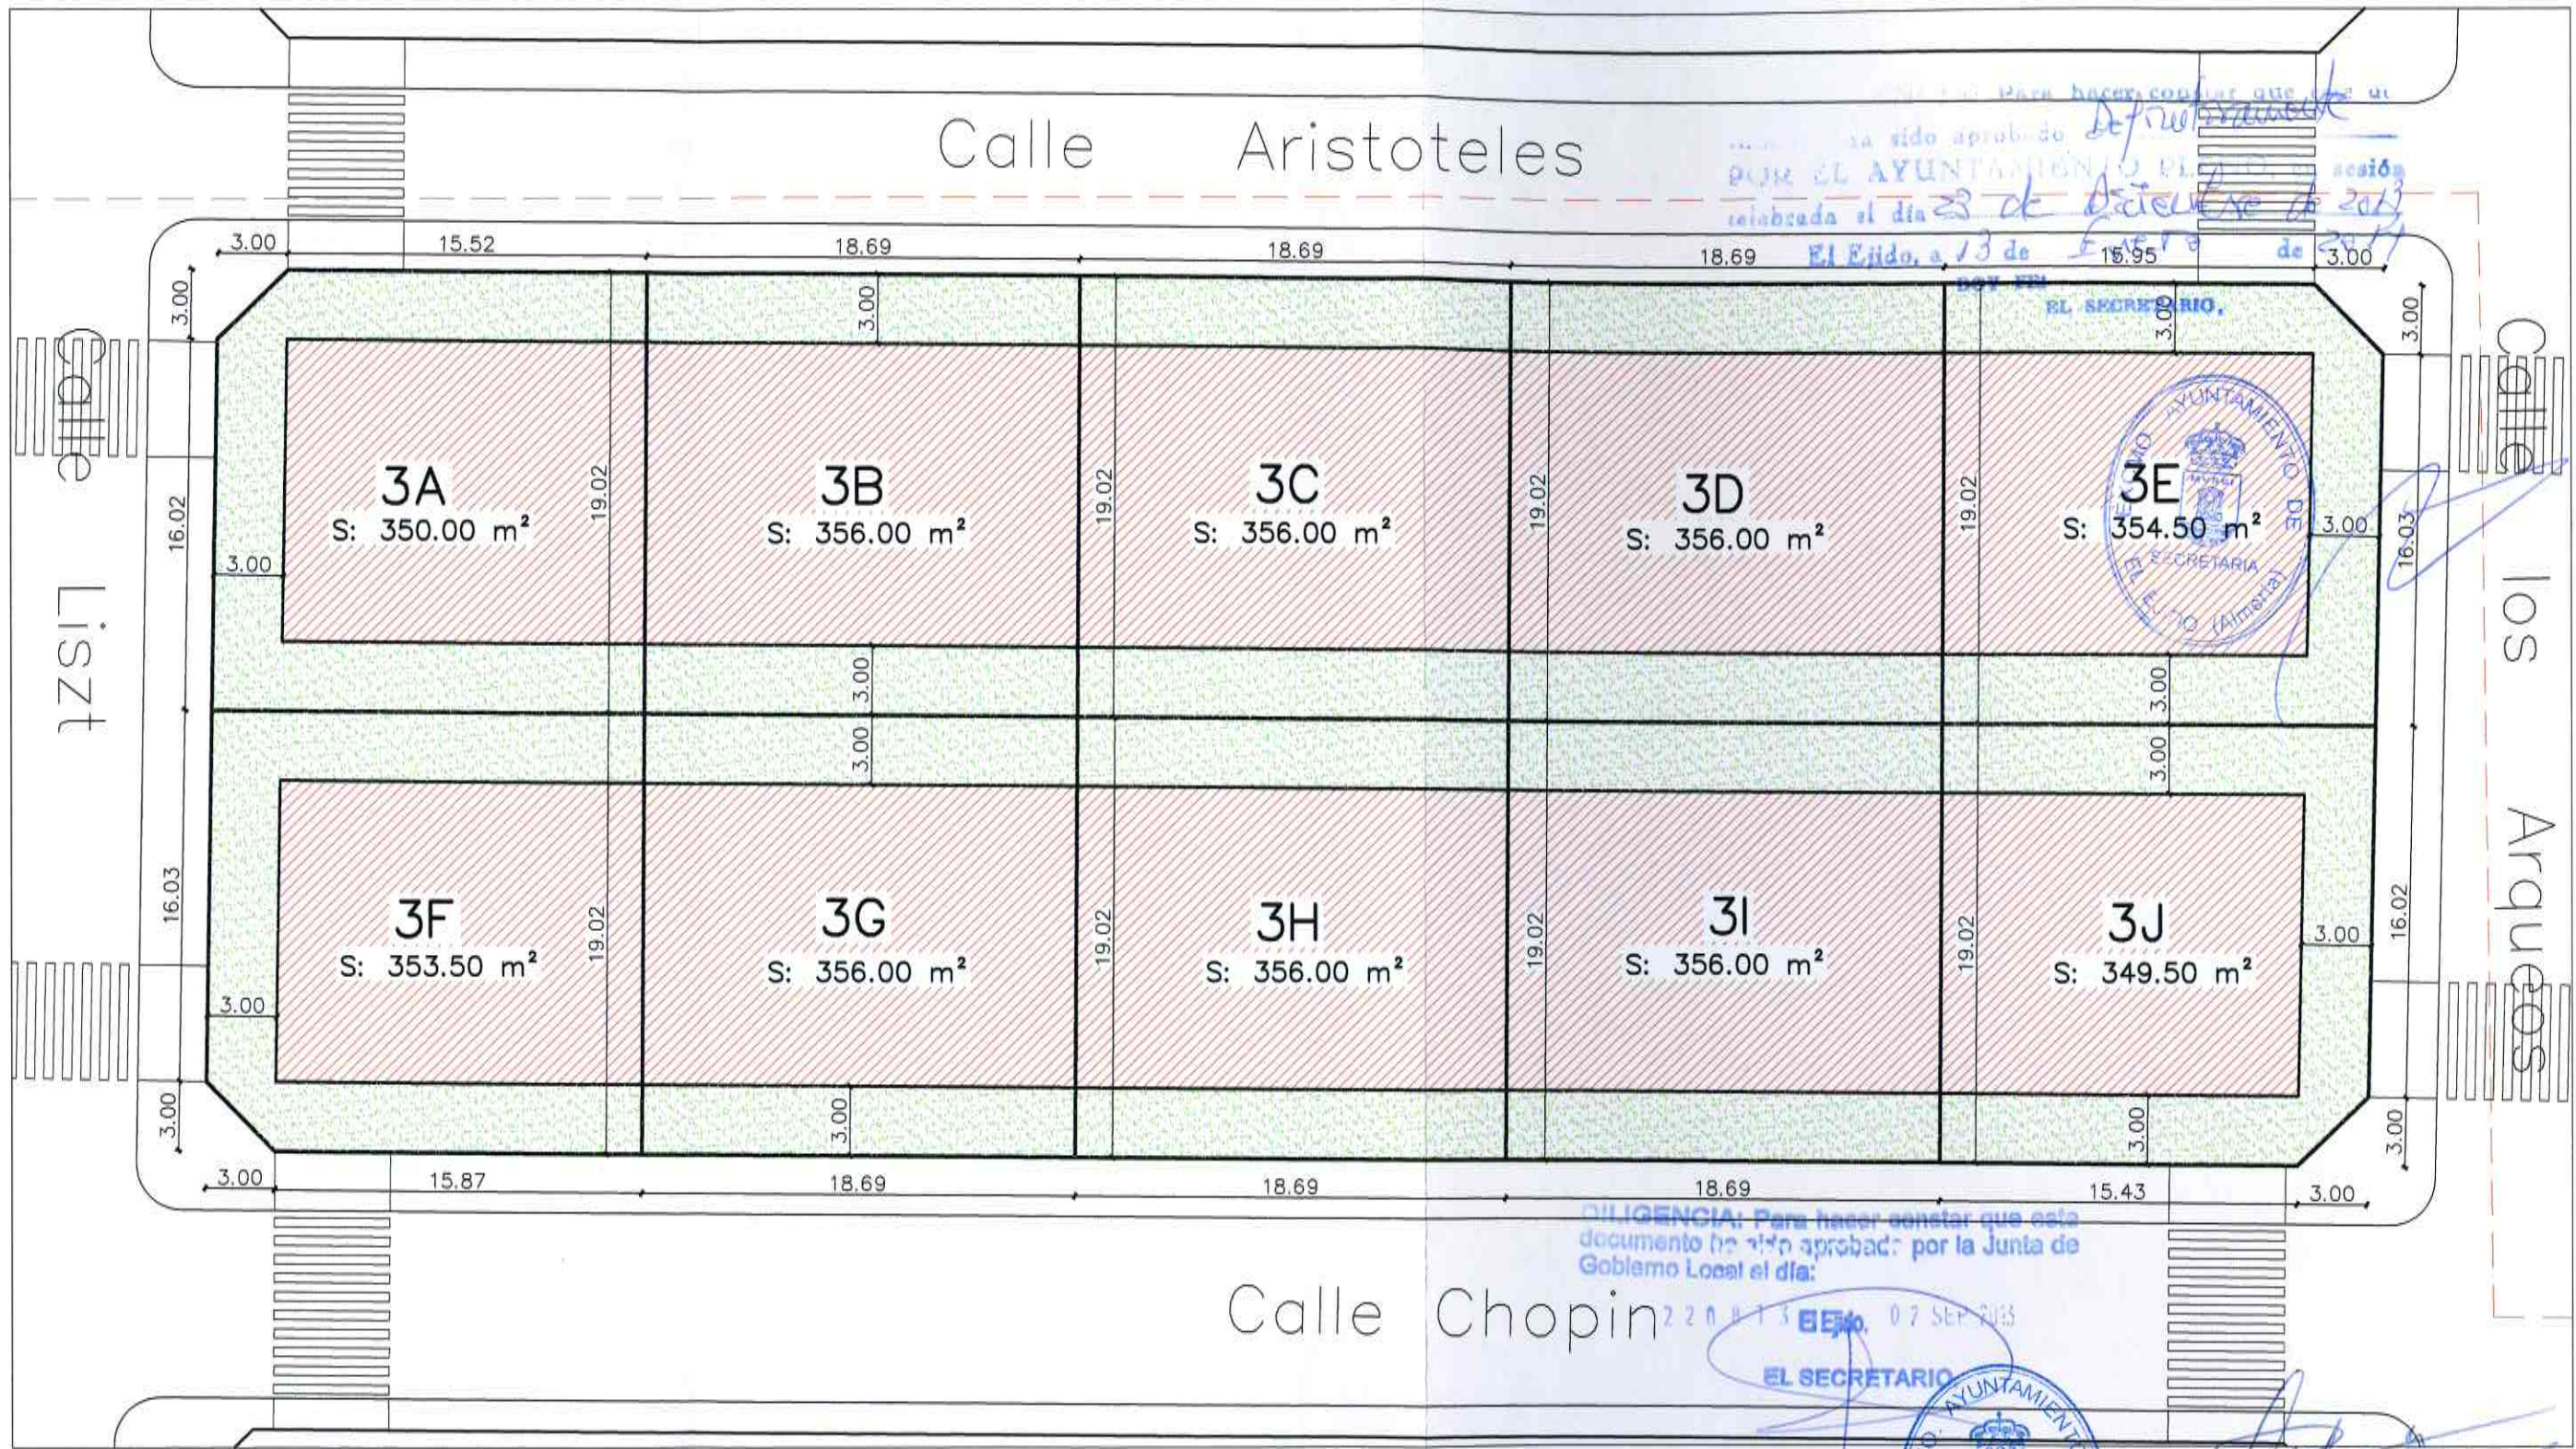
Calle Aristoteles

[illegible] Para hacer constar que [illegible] ha sido aprobado Definitivamente POR EL AYUNTAMIENTO PLENO, en sesión celebrada el día 23 de Diciembre de 2013

El Ejido, a 13 de Enero de 2014

DOY FE

EL SECRETARIO,

3.00 15.52 18.69 18.69 18.69 15.95 3.00

3.00 3.00 3.00 3.00

Calle Liszt

Calle los Arquenos

16.02 3.00 16.03 3.00 16.03 3.00 16.02 3.00

3A
S: 350.00 m²

19.02

3B
S: 356.00 m²

19.02

3C
S: 356.00 m²

19.02

3D
S: 356.00 m²

19.02

3E
S: 354.50 m²

AYUNTAMIENTO DE EL EJIDO (Almería) SECRETARIA

3.00 3.00 3.00 3.00

3F
S: 353.50 m²

19.02

3G
S: 356.00 m²

19.02

3H
S: 356.00 m²

19.02

3I
S: 356.00 m²

19.02

3J
S: 349.50 m²

3.00 3.00 3.00 3.00

3.00 15.87 18.69 18.69 18.69 15.43 3.00

DILIGENCIA: Para hacer constar que este documento ha sido aprobado por la Junta de Gobierno Local el día:

2 2 0 8 1 3 El Ejido, 0 7 SEP 2013

EL SECRETARIO,

AYUNTAMIENTO

Calle Chopin